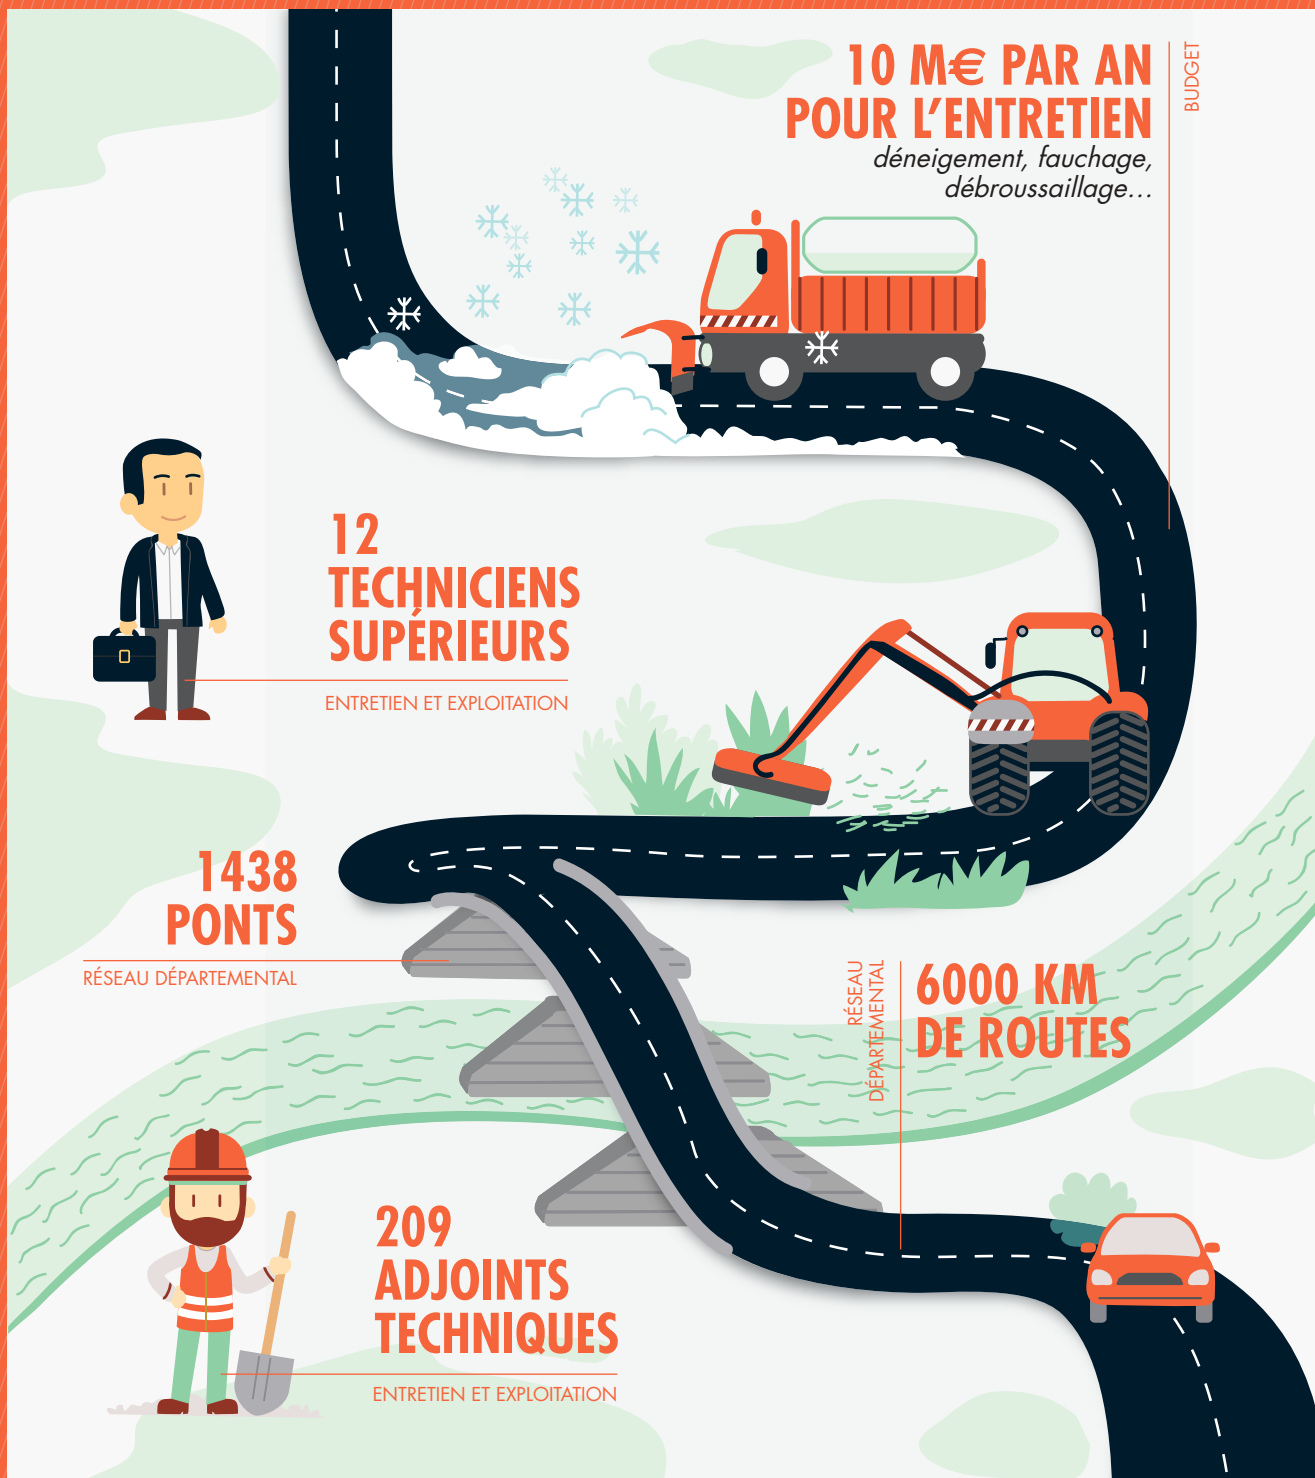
10 M€ PAR AN
POUR L'ENTRETIEN
déneigement, fauchage, débroussaillage…

BUDGET

12
TECHNICIENS
SUPÉRIEURS

ENTRETIEN ET EXPLOITATION

1438
PONTS

RÉSEAU DÉPARTEMENTAL

RÉSEAU DÉPARTEMENTAL

6000 KM
DE ROUTES

209
ADJOINTS
TECHNIQUES

ENTRETIEN ET EXPLOITATION